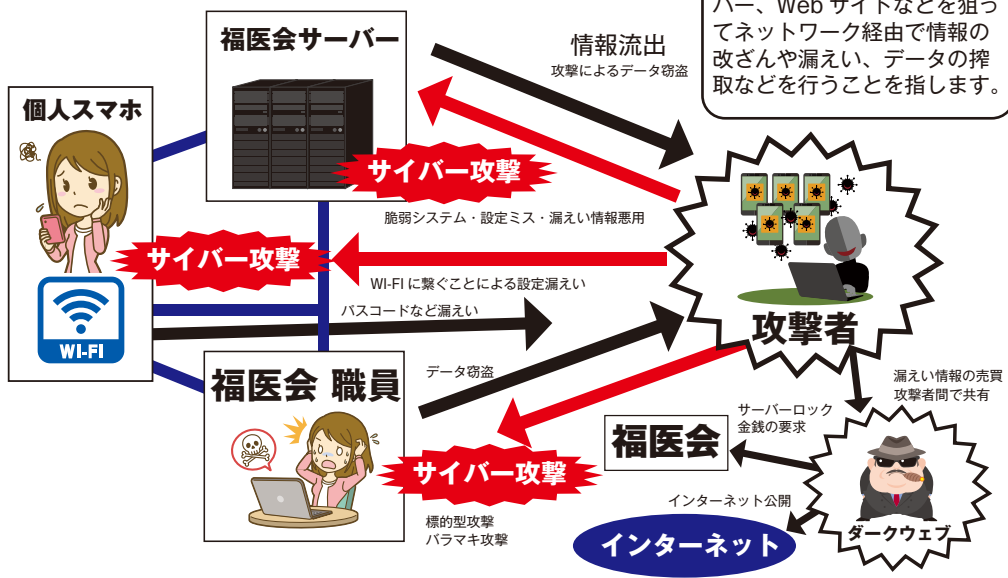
バー、Web サイトなどを狙ってネットワーク経由で情報の改ざんや漏えい、データの搾取などを行うことを指します。

福医会サーバー

情報流出
攻撃によるデータ窃盗

個人スマホ

サイバー攻撃

脆弱システム・設定ミス・漏えい情報悪用

サイバー攻撃

WI-FI に繋ぐことによる設定漏えい

パスコードなど漏えい

WI-FI

攻撃者

福医会 職員

データ窃盗

漏えい情報の売買
攻撃者間で共有

サーバーロック
金銭の要求

福医会

サイバー攻撃

インターネット公開

標的型攻撃
バラマキ攻撃

インターネット

ダークウェブ